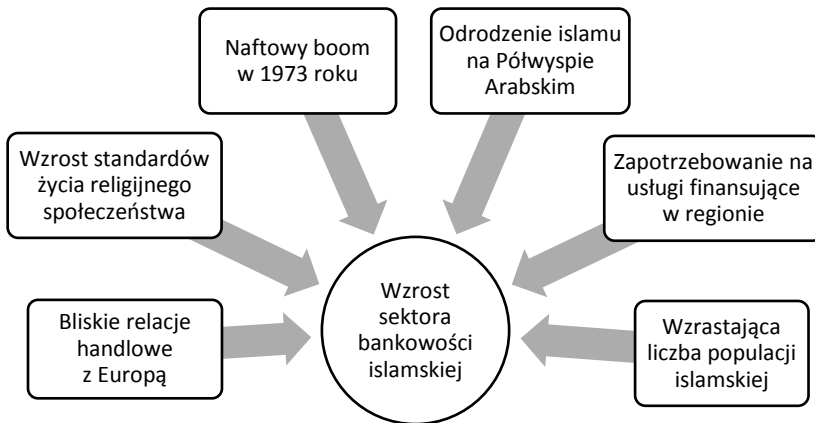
Naftowy boom w 1973 roku

Odrodzenie islamu na Półwyspie Arabskim

Wzrost standardów życia religijnego społeczeństwa

Zapotrzebowanie na usługi finansujące w regionie

Wzrost sektora bankowości islamskiej

Bliskie relacje handlowe z Europą

Wzrastająca liczba populacji islamskiej